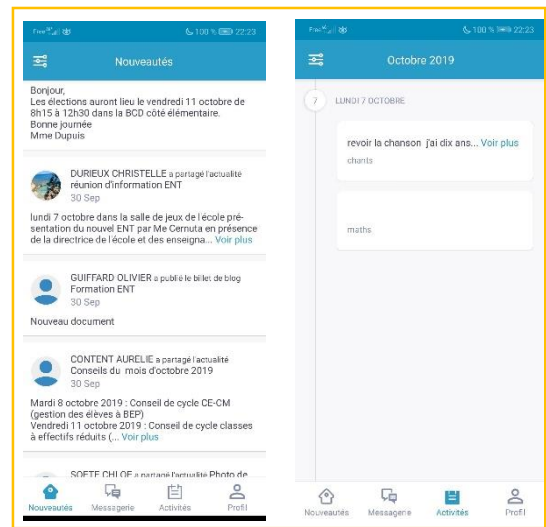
Free 100 % 22:23

Nouveautés

Bonjour,
Les élections auront lieu le vendredi 11 octobre de 8h15 à 12h30 dans la BCD côté élémentaire.
Bonne journée
Mme Dupuis

DURIEUX CHRISTELLE a partagé l'actualité réunion d'information ENT
30 Sep

lundi 7 octobre dans la salle de jeux de l'école présentation du nouvel ENT par Me Cernuta en présence de la directrice de l'école et des enseigna... Voir plus

GUIFFARD OLIVIER a publié le billet de blog Formation ENT
30 Sep

Nouveau document

CONTENT AURELIE a partagé l'actualité Conseils du mois d'octobre 2019
30 Sep

Mardi 8 octobre 2019 : Conseil de cycle CE-CM (gestion des élèves à BEP)
Vendredi 11 octobre 2019 : Conseil de cycle classes à effectifs réduits (... Voir plus

SOFTE CHLOE a partagé l'actualité Photo de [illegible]

Nouveautés Messagerie Activités Profil

Free 100 % 22:23

Octobre 2019

7 LUNDI 7 OCTOBRE

revoir la chanson j'ai dix ans... Voir plus
chants

maths

Nouveautés Messagerie Activités Profil